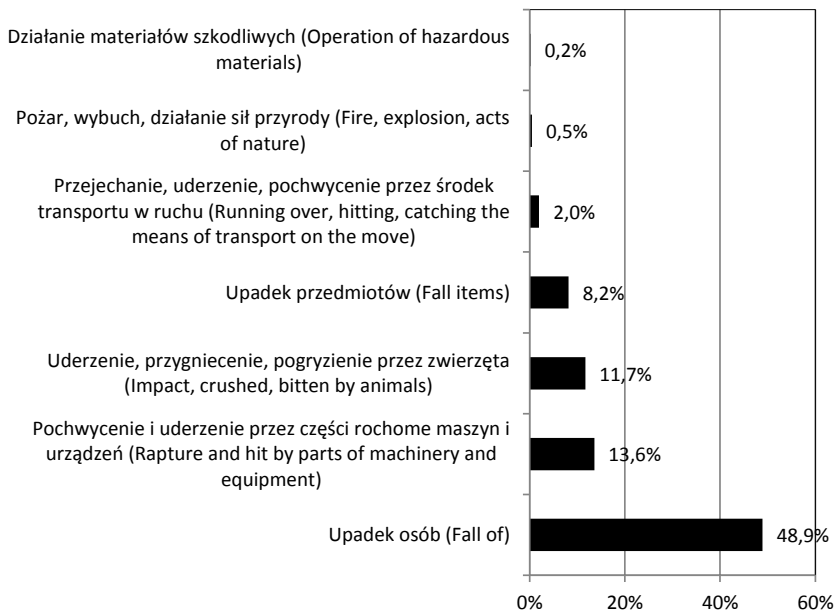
| | |
|---|---|
| Działanie materiałów szkodliwych (Operation of hazardous materials) | 0,2% |
| Pożar, wybuch, działanie sił przyrody (Fire, explosion, acts of nature) | 0,5% |
| Przejechanie, uderzenie, pochwycenie przez środek transportu w ruchu (Running over, hitting, catching the means of transport on the move) | 2,0% |
| Upadek przedmiotów (Fall items) | 8,2% |
| Uderzenie, przygniecenie, pogryzienie przez zwierzęta (Impact, crushed, bitten by animals) | 11,7% |
| Pochwycenie i uderzenie przez części rochome maszyn i urządzeń (Rapture and hit by parts of machinery and equipment) | 13,6% |
| Upadek osób (Fall of) | 48,9% |

0% 20% 40% 60%